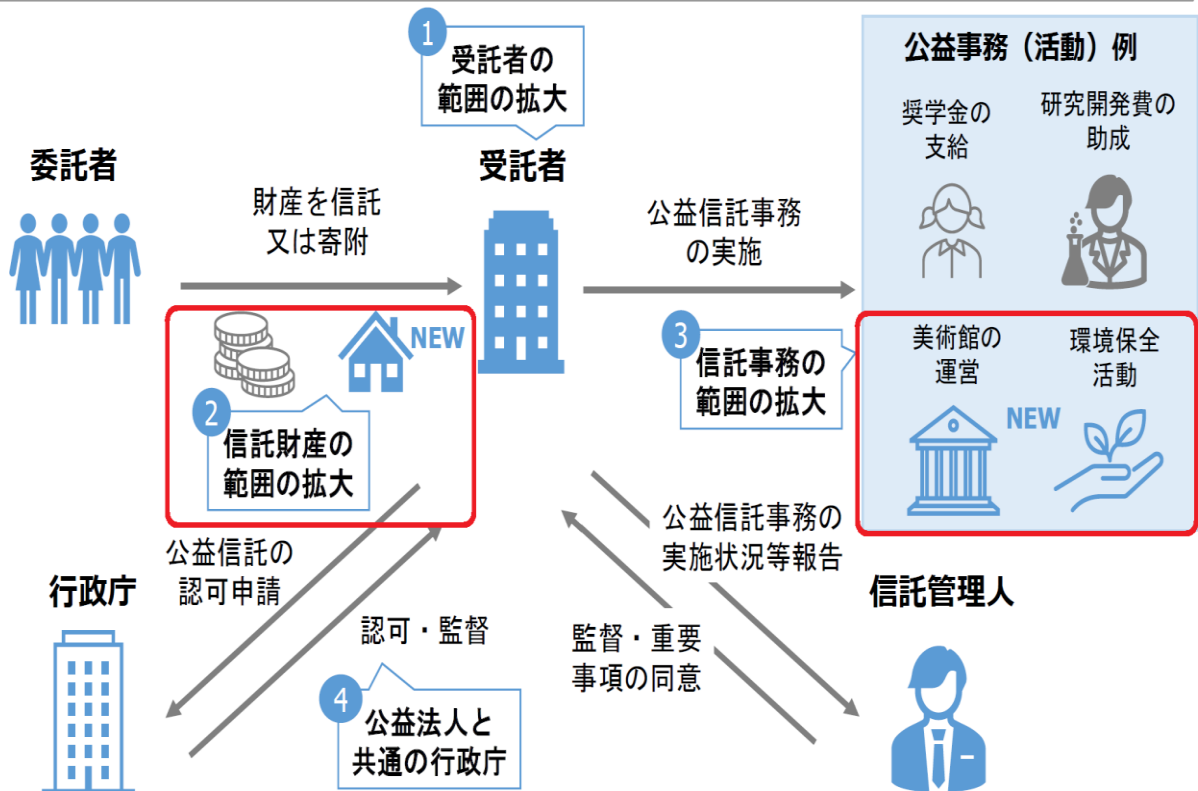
1
受託者の
範囲の拡大

公益事務（活動）例

奨学金の
支給

研究開発費の
助成

委託者

受託者

財産を信託
又は寄附

公益信託事務
の実施

NEW

2
信託財産の
範囲の拡大

3
信託事務の
範囲の拡大

美術館の
運営

環境保全
活動

NEW

公益信託の
認可申請

公益信託事務の
実施状況等報告

行政庁

信託管理人

認可・監督

監督・重要
事項の同意

4
公益法人と
共通の行政庁